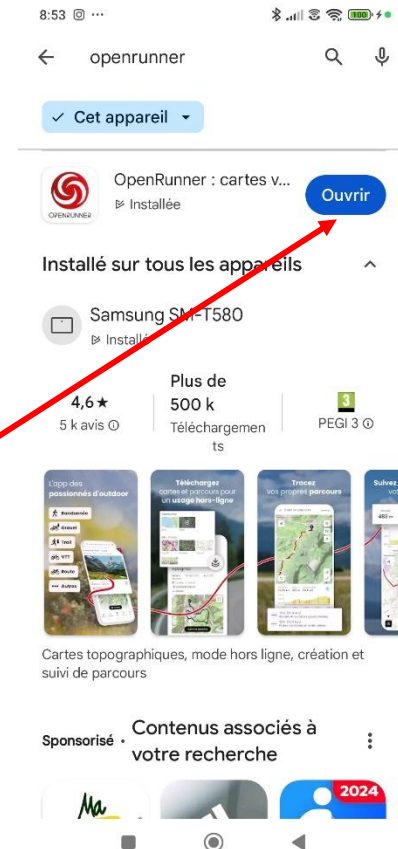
8:53

openrunner

✓ Cet appareil

OPENRUNNER

OpenRunner : cartes v...
Installée

Ouvrir

Installé sur tous les appareils

Samsung SM-T580
Installé

4,6 ★
5 k avis

Plus de 500 k
Téléchargements

3
PEGI 3

L'app des passionnés d'outdoor
Randonnée
Gravel
Trail
VTT
Route
Autres

Téléchargez cartes et parcours pour un usage hors-ligne

Tracez vos propres parcours

Suivez

Cartes topographiques, mode hors ligne, création et suivi de parcours

Sponsorisé · Contenus associés à votre recherche

Ma

2024